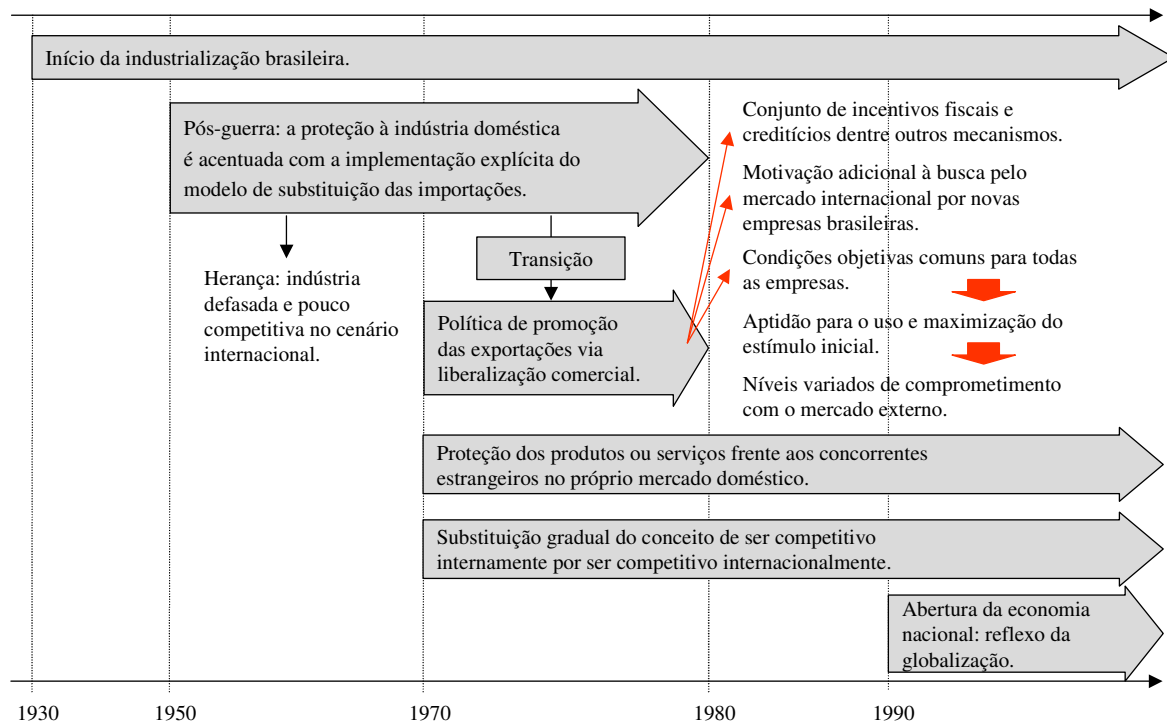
Início da industrialização brasileira.

Pós-guerra: a proteção à indústria doméstica é acentuada com a implementação explícita do modelo de substituição das importações.

Herança: indústria defasada e pouco competitiva no cenário internacional.

Transição

Política de promoção das exportações via liberalização comercial.

Conjunto de incentivos fiscais e creditícios dentre outros mecanismos.

Motivação adicional à busca pelo mercado internacional por novas empresas brasileiras.

Condições objetivas comuns para todas as empresas.

Aptidão para o uso e maximização do estímulo inicial.

Níveis variados de comprometimento com o mercado externo.

Proteção dos produtos ou serviços frente aos concorrentes estrangeiros no próprio mercado doméstico.

Substituição gradual do conceito de ser competitivo internamente por ser competitivo internacionalmente.

Abertura da economia nacional: reflexo da globalização.

1930 1950 1970 1980 1990